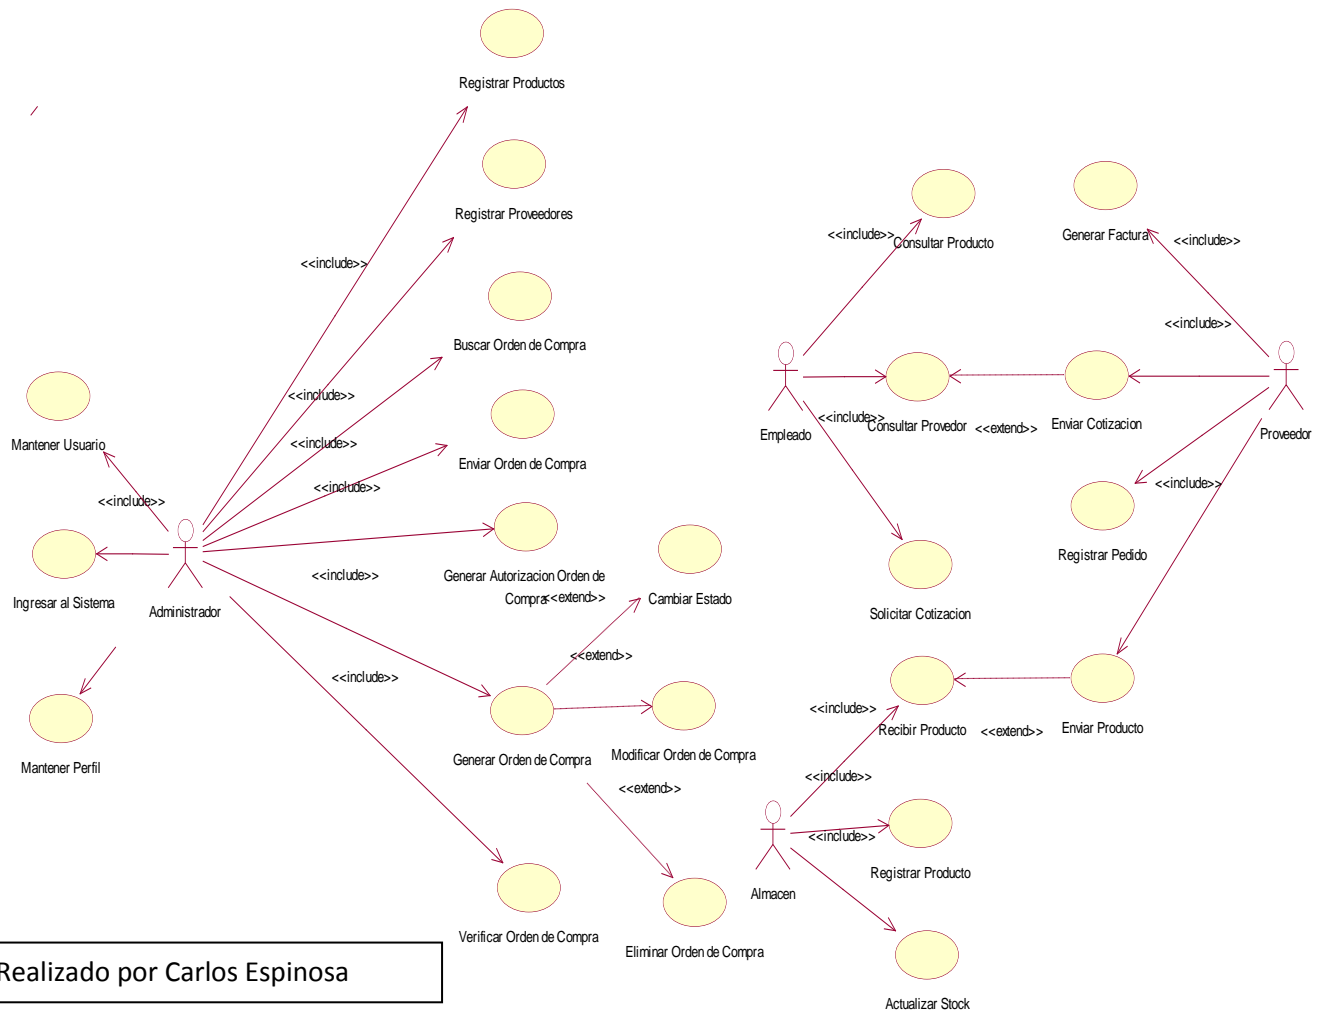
Registrar Productos

Registrar Proveedores

<<include>>

Buscar Orden de Compra

<<include>>

<<include>>

Enviar Orden de Compra

<<include>>

Mantener Usuario

<<include>>

Generar Autorizacion Orden de Compra

<<extend>>

Cambiar Estado

Ingresar al Sistema

Administrador

<<include>>

<<extend>>

<<include>>

Modificar Orden de Compra

Mantener Perfil

Generar Orden de Compra

<<extend>>

Verificar Orden de Compra

Eliminar Orden de Compra

Consultar Producto

<<include>>

Generar Factura

<<include>>

<<include>>

Empleado

Consultar Provedor

<<include>>

<<extend>>

Enviar Cotizacion

Proveedor

<<include>>

Registrar Pedido

Solicitar Cotizacion

<<include>>

Recibir Producto

<<extend>>

Enviar Producto

<<include>>

<<include>>

Registrar Producto

Almacen

Actualizar Stock

Realizado por Carlos Espinosa